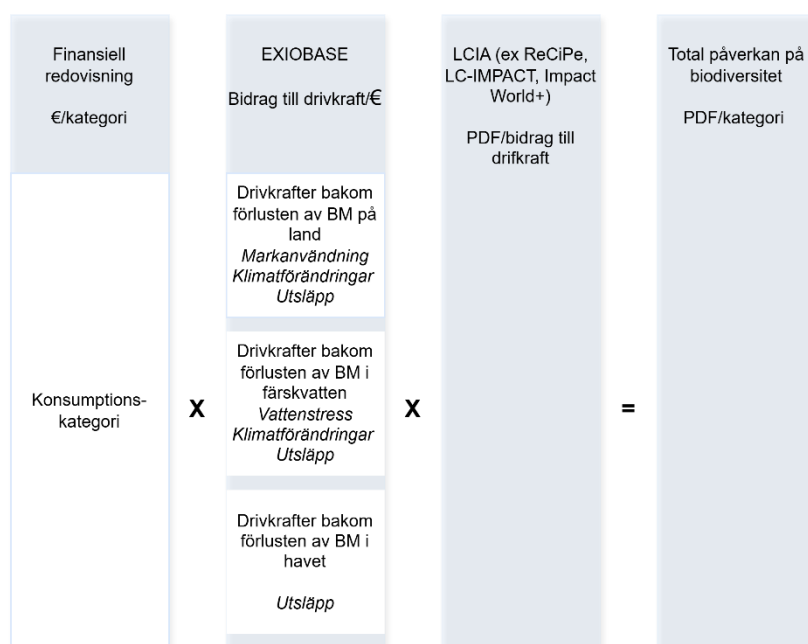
Finansiell redovisning

€/kategori

Konsumptions-kategori

X

EXIOBASE

Bidrag till drivkraft/€

Drivkrafter bakom förlusten av BM på land
*Markanvändning*
*Klimatförändringar*
*Utsläpp*

Drivkrafter bakom förlusten av BM i färskvatten
*Vattenstress*
*Klimatförändringar*
*Utsläpp*

Drivkrafter bakom förlusten av BM i havet

*Utsläpp*

X

LCIA (ex ReCiPe, LC-IMPACT, Impact World+)

PDF/bidrag till drifkraft

=

Total påverkan på biodiversitet

PDF/kategori